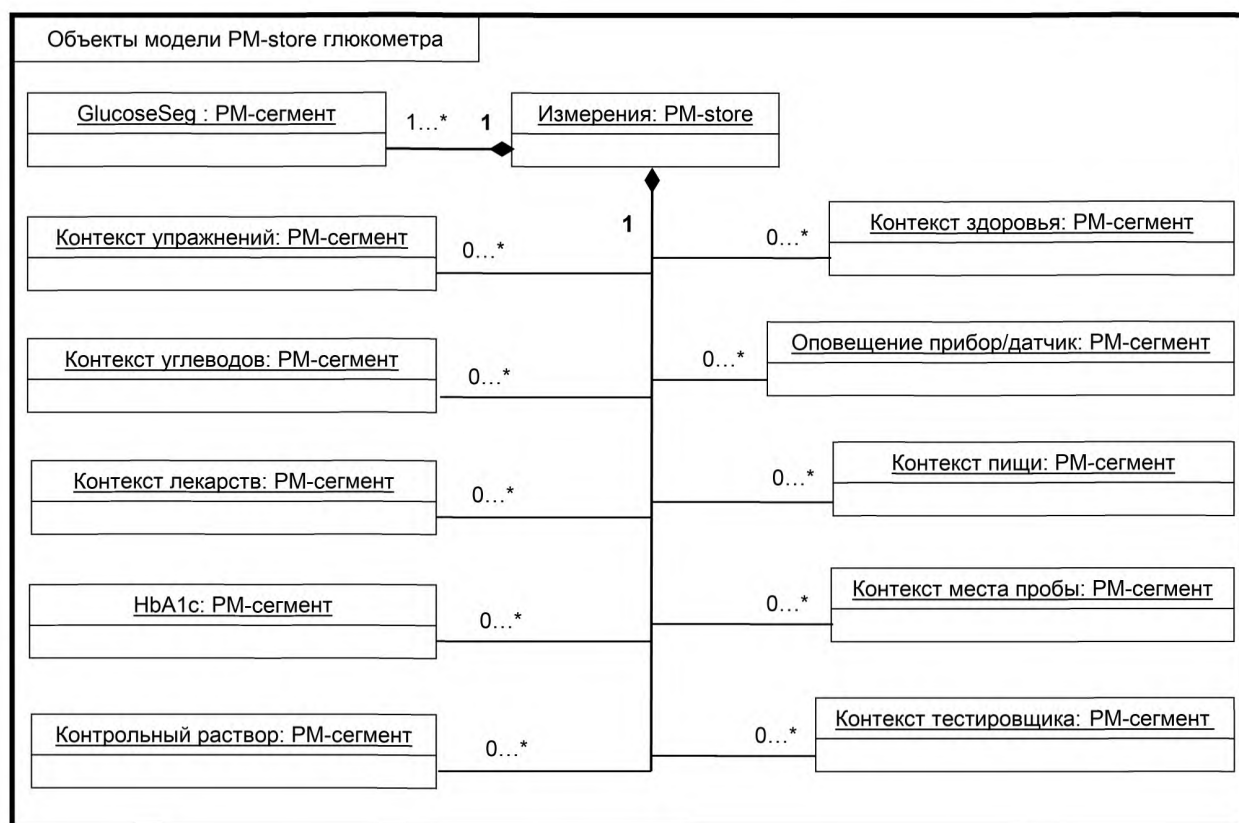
Объекты модели PM-store глюкометра

GlucoseSeg : PM-сегмент

1...*

1

Измерения: PM-store

1

Контекст упражнений: PM-сегмент

0...*

0...*

Контекст здоровья: PM-сегмент

Контекст углеводов: PM-сегмент

0...*

0...*

Оповещение прибор/датчик: PM-сегмент

Контекст лекарств: PM-сегмент

0...*

0...*

Контекст пищи: PM-сегмент

HbA1c: PM-сегмент

0...*

0...*

Контекст места пробы: PM-сегмент

Контрольный раствор: PM-сегмент

0...*

0...*

Контекст тестировщика: PM-сегмент